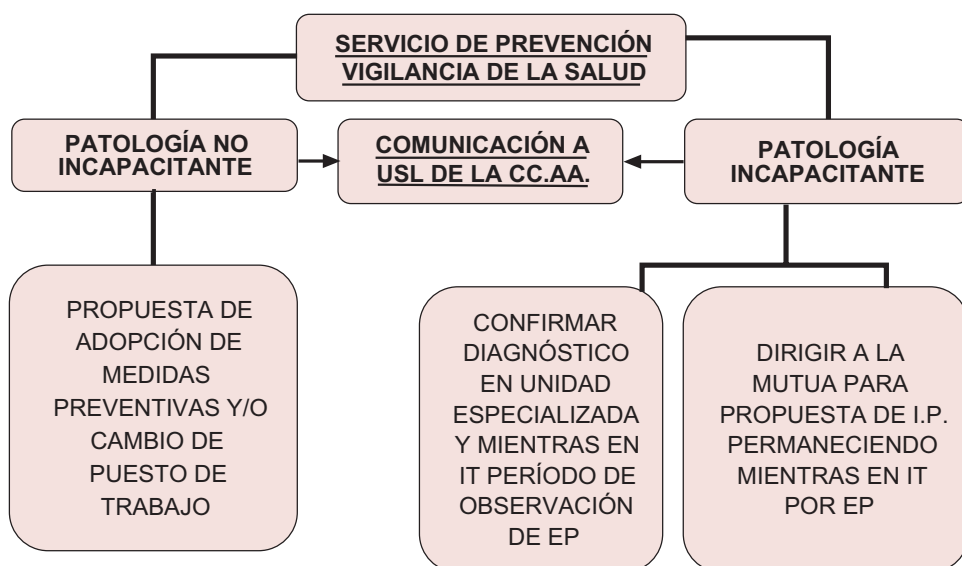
SERVICIO DE PREVENCIÓN VIGILANCIA DE LA SALUD

PATOLOGÍA NO INCAPACITANTE

COMUNICACIÓN A USL DE LA CC.AA.

PATOLOGÍA INCAPACITANTE

PROPUESTA DE ADOPCIÓN DE MEDIDAS PREVENTIVAS Y/O CAMBIO DE PUESTO DE TRABAJO

CONFIRMAR DIAGNÓSTICO EN UNIDAD ESPECIALIZADA Y MIENTRAS EN IT PERÍODO DE OBSERVACIÓN DE EP

DIRIGIR A LA MUTUA PARA PROPUESTA DE I.P. PERMANECIENDO MIENTRAS EN IT POR EP